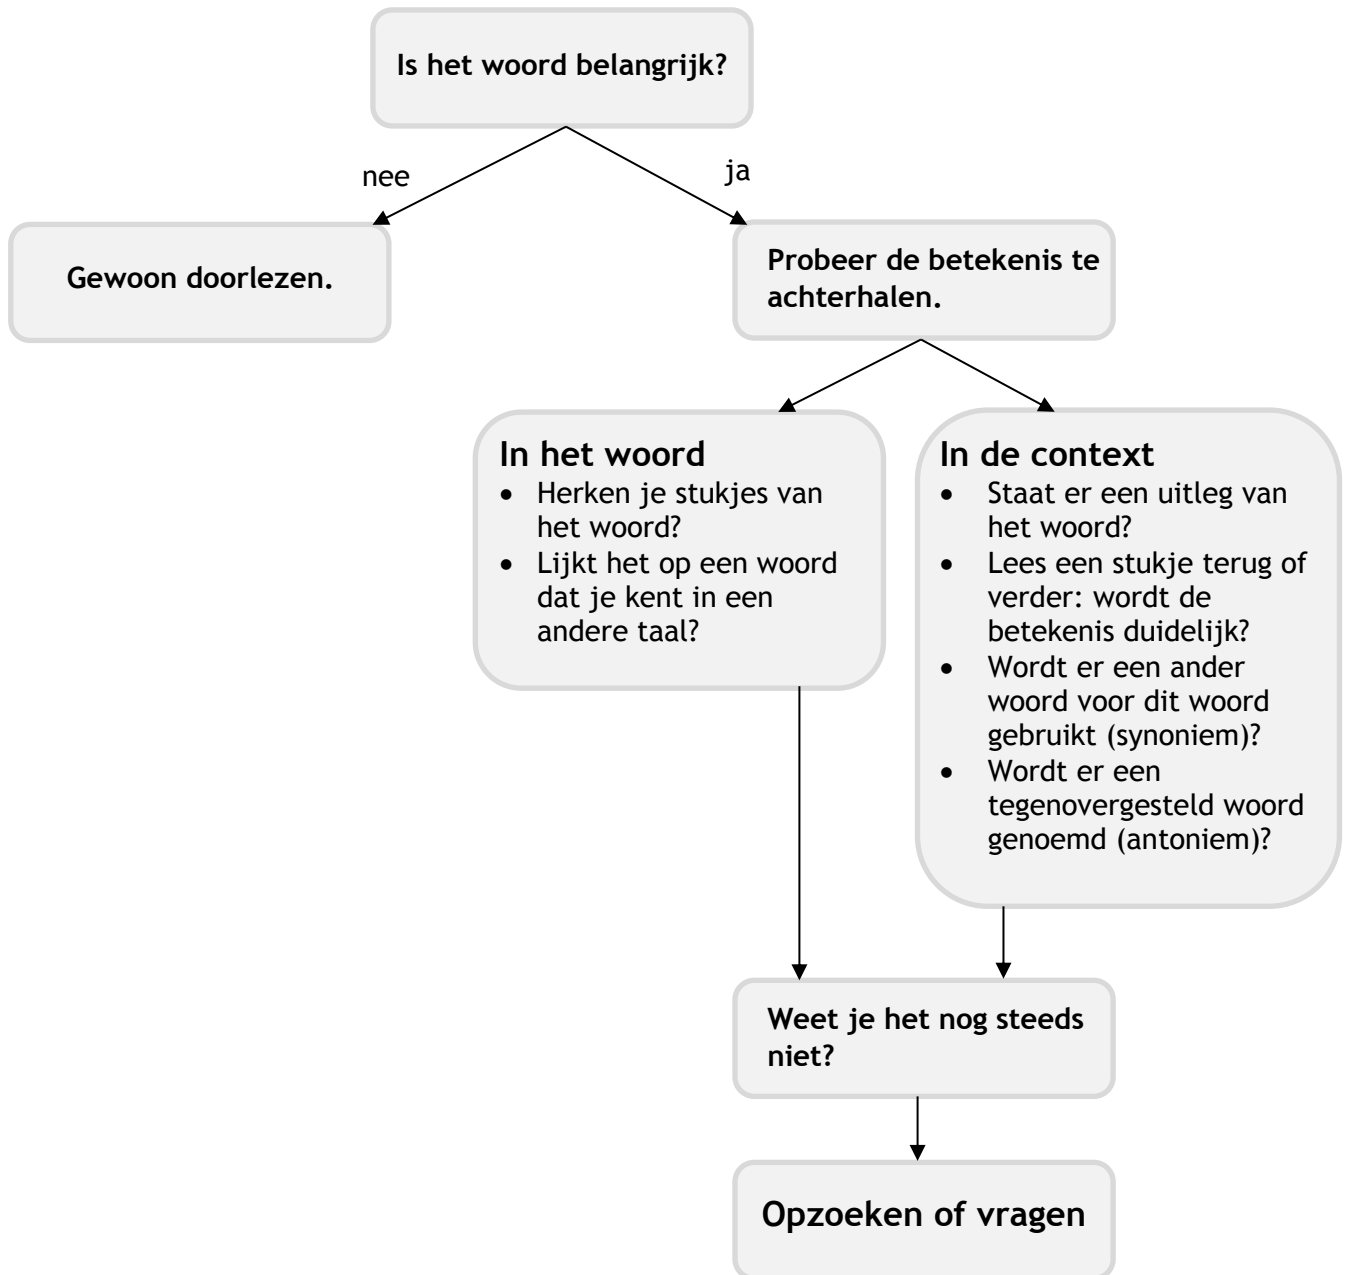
Is het woord belangrijk?

nee

ja

Gewoon doorlezen.

Probeer de betekenis te achterhalen.

In het woord
- Herken je stukjes van het woord?
- Lijkt het op een woord dat je kent in een andere taal?

In de context
- Staat er een uitleg van het woord?
- Lees een stukje terug of verder: wordt de betekenis duidelijk?
- Wordt er een ander woord voor dit woord gebruikt (synoniem)?
- Wordt er een tegenovergesteld woord genoemd (antoniem)?

Weet je het nog steeds niet?

Opzoeken of vragen